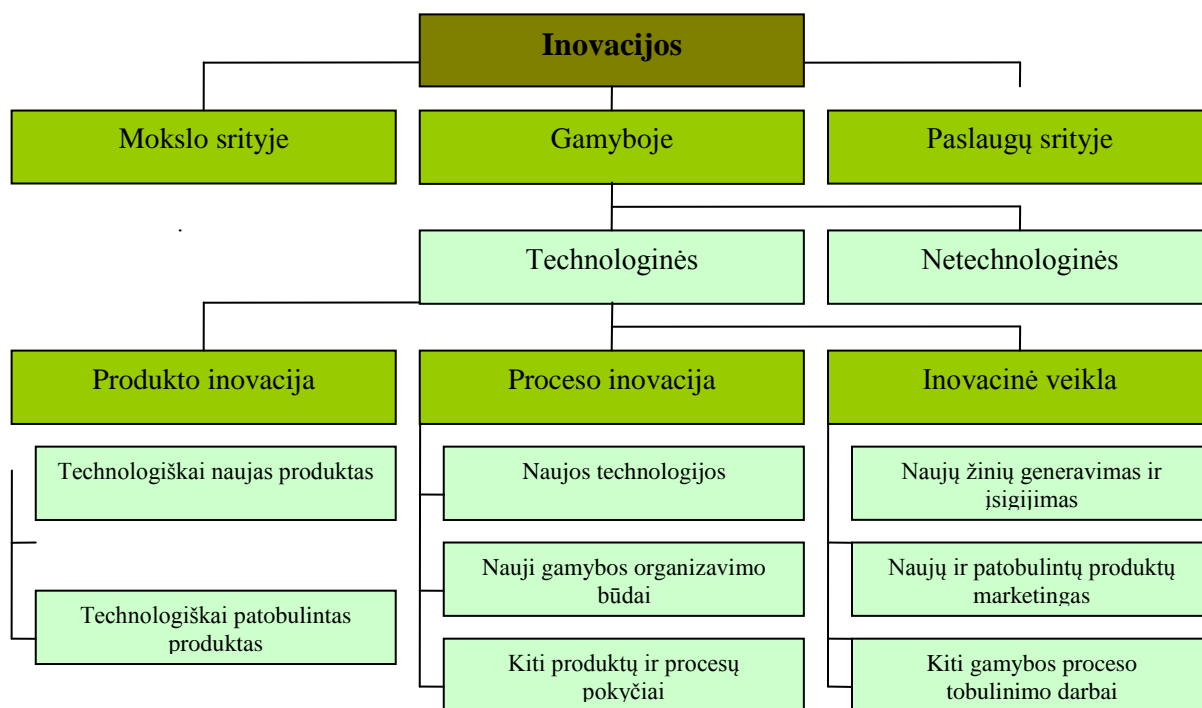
Inovacijos

Mokslo srityje

Gamyboje

Paslaugų srityje

Technologinės

Netechnologinės

Produkto inovacija

Proceso inovacija

Inovacinė veikla

Technologiškai naujas produktas

Technologiškai patobulintas produktas

Naujos technologijos

Nauji gamybos organizavimo būdai

Kiti produktų ir procesų pokyčiai

Naujų žinių generavimas ir įsigijimas

Naujų ir patobulintų produktų marketingas

Kiti gamybos proceso tobulinimo darbai